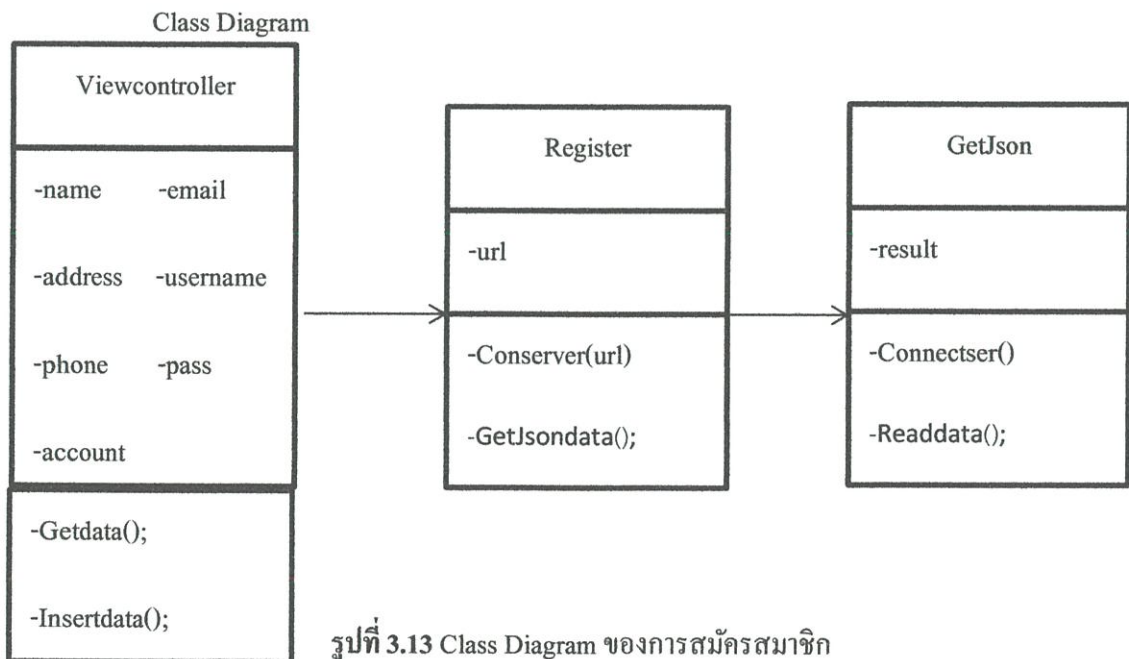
Class Diagram

Viewcontroller

-name -email

-address -username

-phone -pass

-account

-Getdata();

-Insertdata();

Register

-url

-Conserver(url)

-GetJsondata();

GetJson

-result

-Connectser()

-Readdata();

รูปที่ 3.13 Class Diagram ของการสมัครสมาชิก